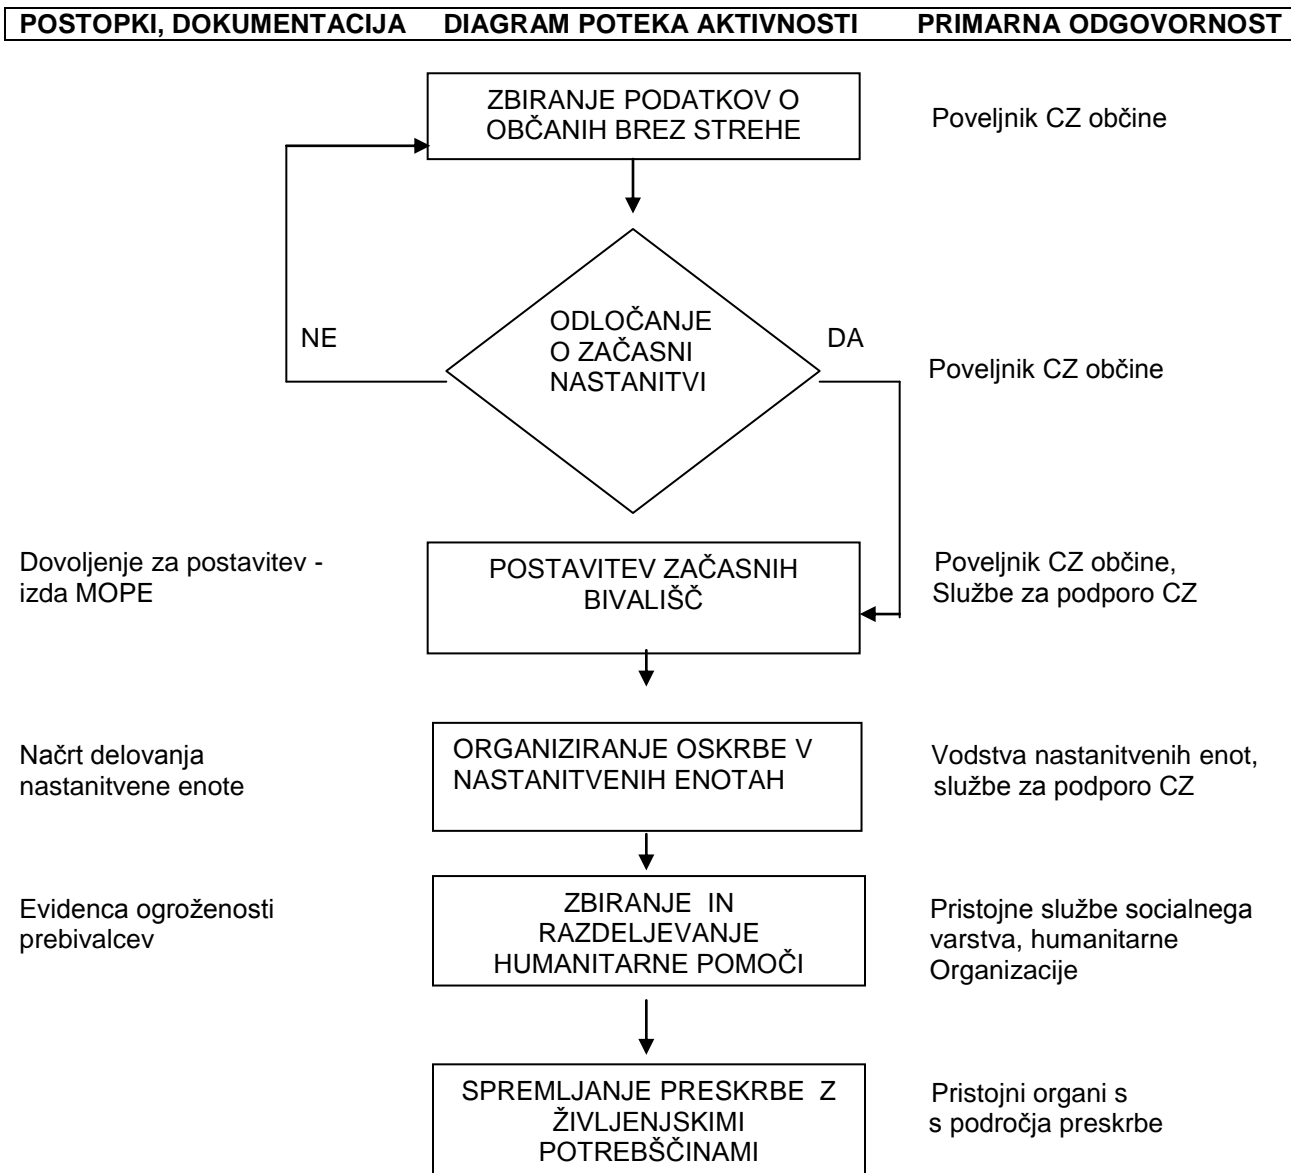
POSTOPKI, DOKUMENTACIJA DIAGRAM POTEKA AKTIVNOSTI PRIMARNA ODGOVORNOST

ZBIRANJE PODATKOV O OBČANIH BREZ STREHE

Poveljnik CZ občine

NE

ODLOČANJE O ZAČASNI NASTANITVI

DA

Poveljnik CZ občine

Dovoljenje za postavitev - izda MOPE

POSTAVITEV ZAČASNIH BIVALIŠČ

Poveljnik CZ občine, Službe za podporo CZ

Načrt delovanja nastanitvene enote

ORGANIZIRANJE OSKRBE V NASTANITVENIH ENOTAH

Vodstva nastanitvenih enot, službe za podporo CZ

Evidenca ogroženosti prebivalcev

ZBIRANJE IN RAZDELJEVANJE HUMANITARNE POMOČI

Pristojne službe socialnega varstva, humanitarne Organizacije

SPREMLJANJE PRESKRBE Z ŽIVLJENJSKIMI POTREBŠČINAMI

Pristojni organi s s področja preskrbe